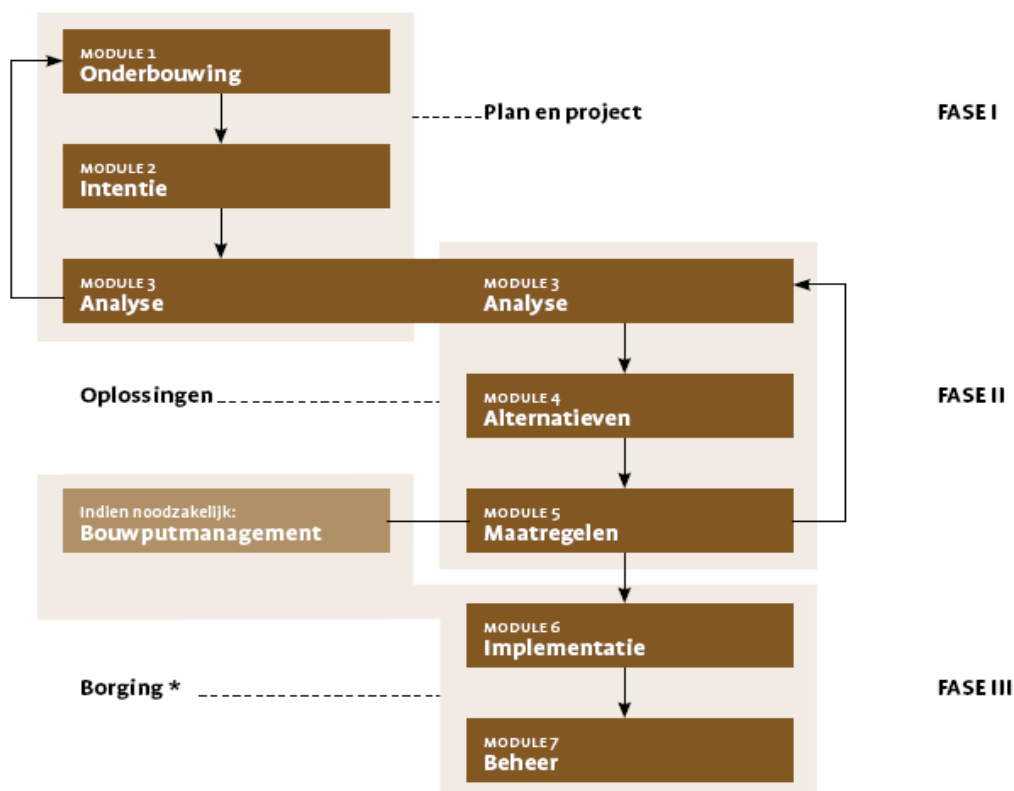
MODULE 1
Onderbouwing

Plan en project

FASE I

MODULE 2
Intentie

MODULE 3
Analyse

MODULE 3
Analyse

Oplossingen

MODULE 4
Alternatieven

FASE II

Indien noodzakelijk:
Bouwputmanagement

MODULE 5
Maatregelen

MODULE 6
Implementatie

Borging *

FASE III

MODULE 7
Beheer